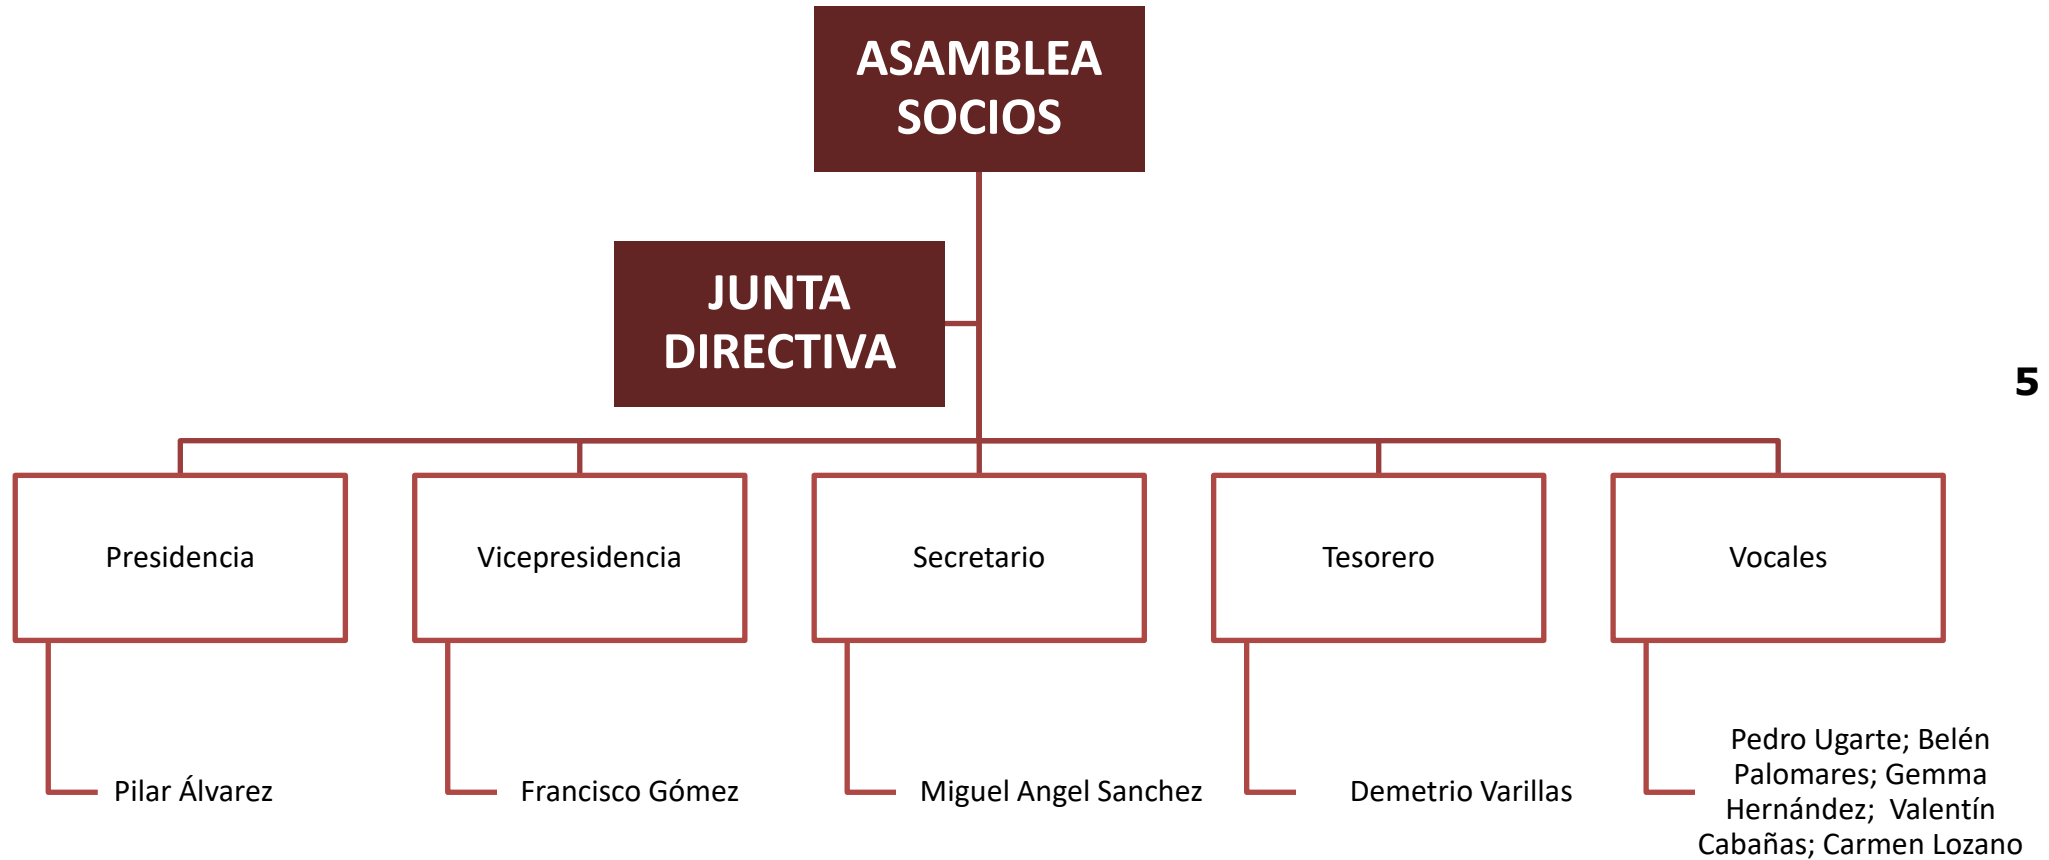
ASAMBLEA SOCIOS

JUNTA DIRECTIVA

5

Presidencia

Vicepresidencia

Secretario

Tesorero

Vocales

Pilar Álvarez

Francisco Gómez

Miguel Angel Sanchez

Demetrio Varillas

Pedro Ugarte; Belén Palomares; Gemma Hernández; Valentín Cabañas; Carmen Lozano